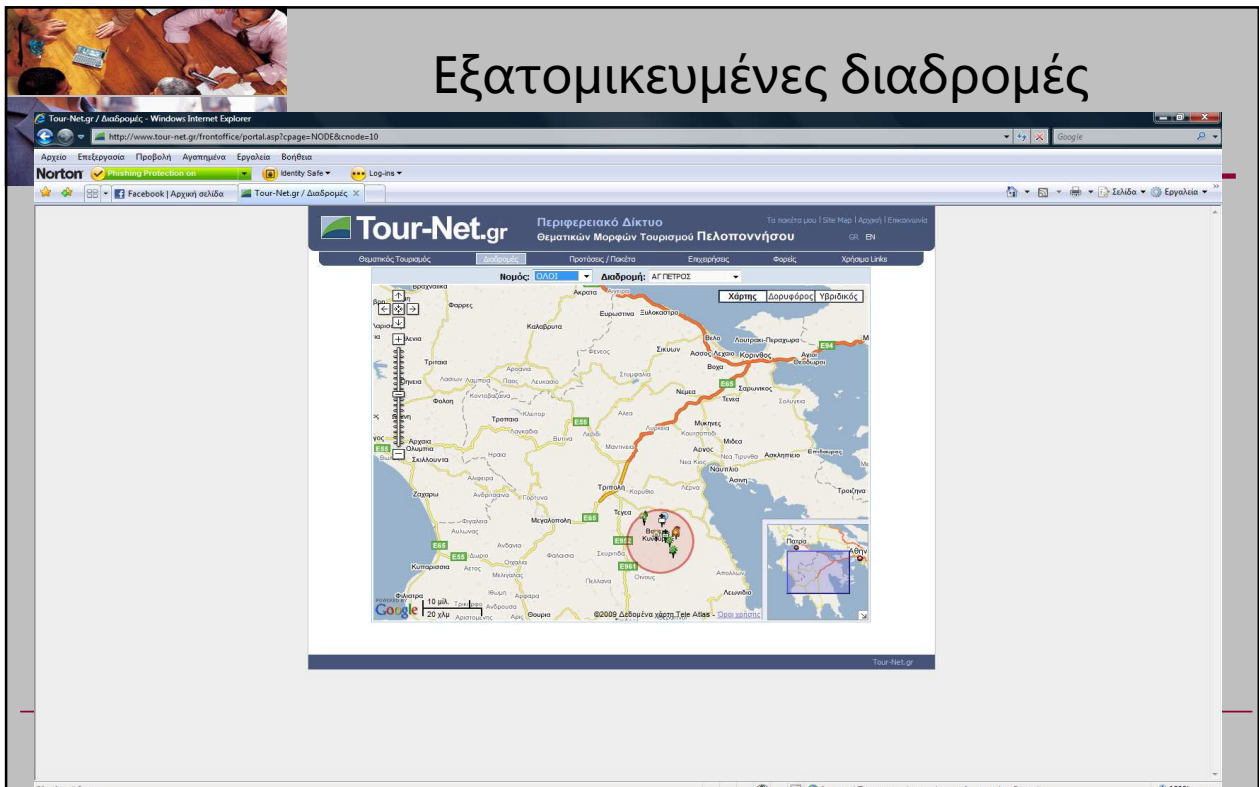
Εξατομικευμένες διαδρομές

Tour-Net.gr / Διαδρομές - Windows Internet Explorer

http://www.tour-net.gr/frontoffice/portal.asp?cpage=NODE&cnode=10

Google

Αρχείο Επεξεργασία Προβολή Αγαπημένα Εργαλεία Βοήθεια

Norton Phishing Protection on Identity Safe Log-ins

Facebook | Αρχική σελίδα Tour-Net.gr / Διαδρομές

Σελίδα Εργαλεία

Tour-Net.gr Περιφερειακό Δίκτυο Θεματικών Μορφών Τουρισμού Πελοποννήσου

Τα πακέτα μου | Site Map | Αρχική | Επικοινωνία

GR EN

Θεματικός Τουρισμός Διαδρομές Προτάσεις / Πακέτα Επιχειρήσεις Φορείς Χρήσιμα Links

Νομός: ΟΛΟΙ Διαδρομή: ΑΓ ΠΕΤΡΟΣ

Χάρτης Δορυφόρος Υβριδικός

Ακράτα Φαρρές Ευρωστίνα Ξυλόκαστρο Καλάβρυτα Κιάτο Λουτράκι-Περαχώρα Σικυών Άσσος-Λέχαιο Κόρινθος Άγιοι Θεόδωροι Φενεός Τρίπολη Βόχα Στυμφαλία Νεμέα Σαρωνικός Τενέα Σολυγεία Φολόη Τρόπαια Αλέα Μυκήνες Μίδεα Άργος Αρχαία Ολυμπία Ηραία Σκιλλούντα Ναύπλιο Ασίνη Ασκληπιείο Τροιζήνα Ζαχάρω Τρίπολη Κορύθιο Λέρνα Τεγέα Μεγαλόπολη Φαλαισία Σκιρίτιδα Κυπαρισσία Αετός Οιχαλία Πελλάνα Οινούς Φιλιατρά Απόλλωνας Λεωνίδιο Θουρία Ανδρούσα Πάτρα Αθήνα E65 E94 E961

Google 10 μίλ. 20 χλμ ©2009 Δεδομένα χάρτη Tele Atlas - Όροι χρήσης

Tour-Net.gr